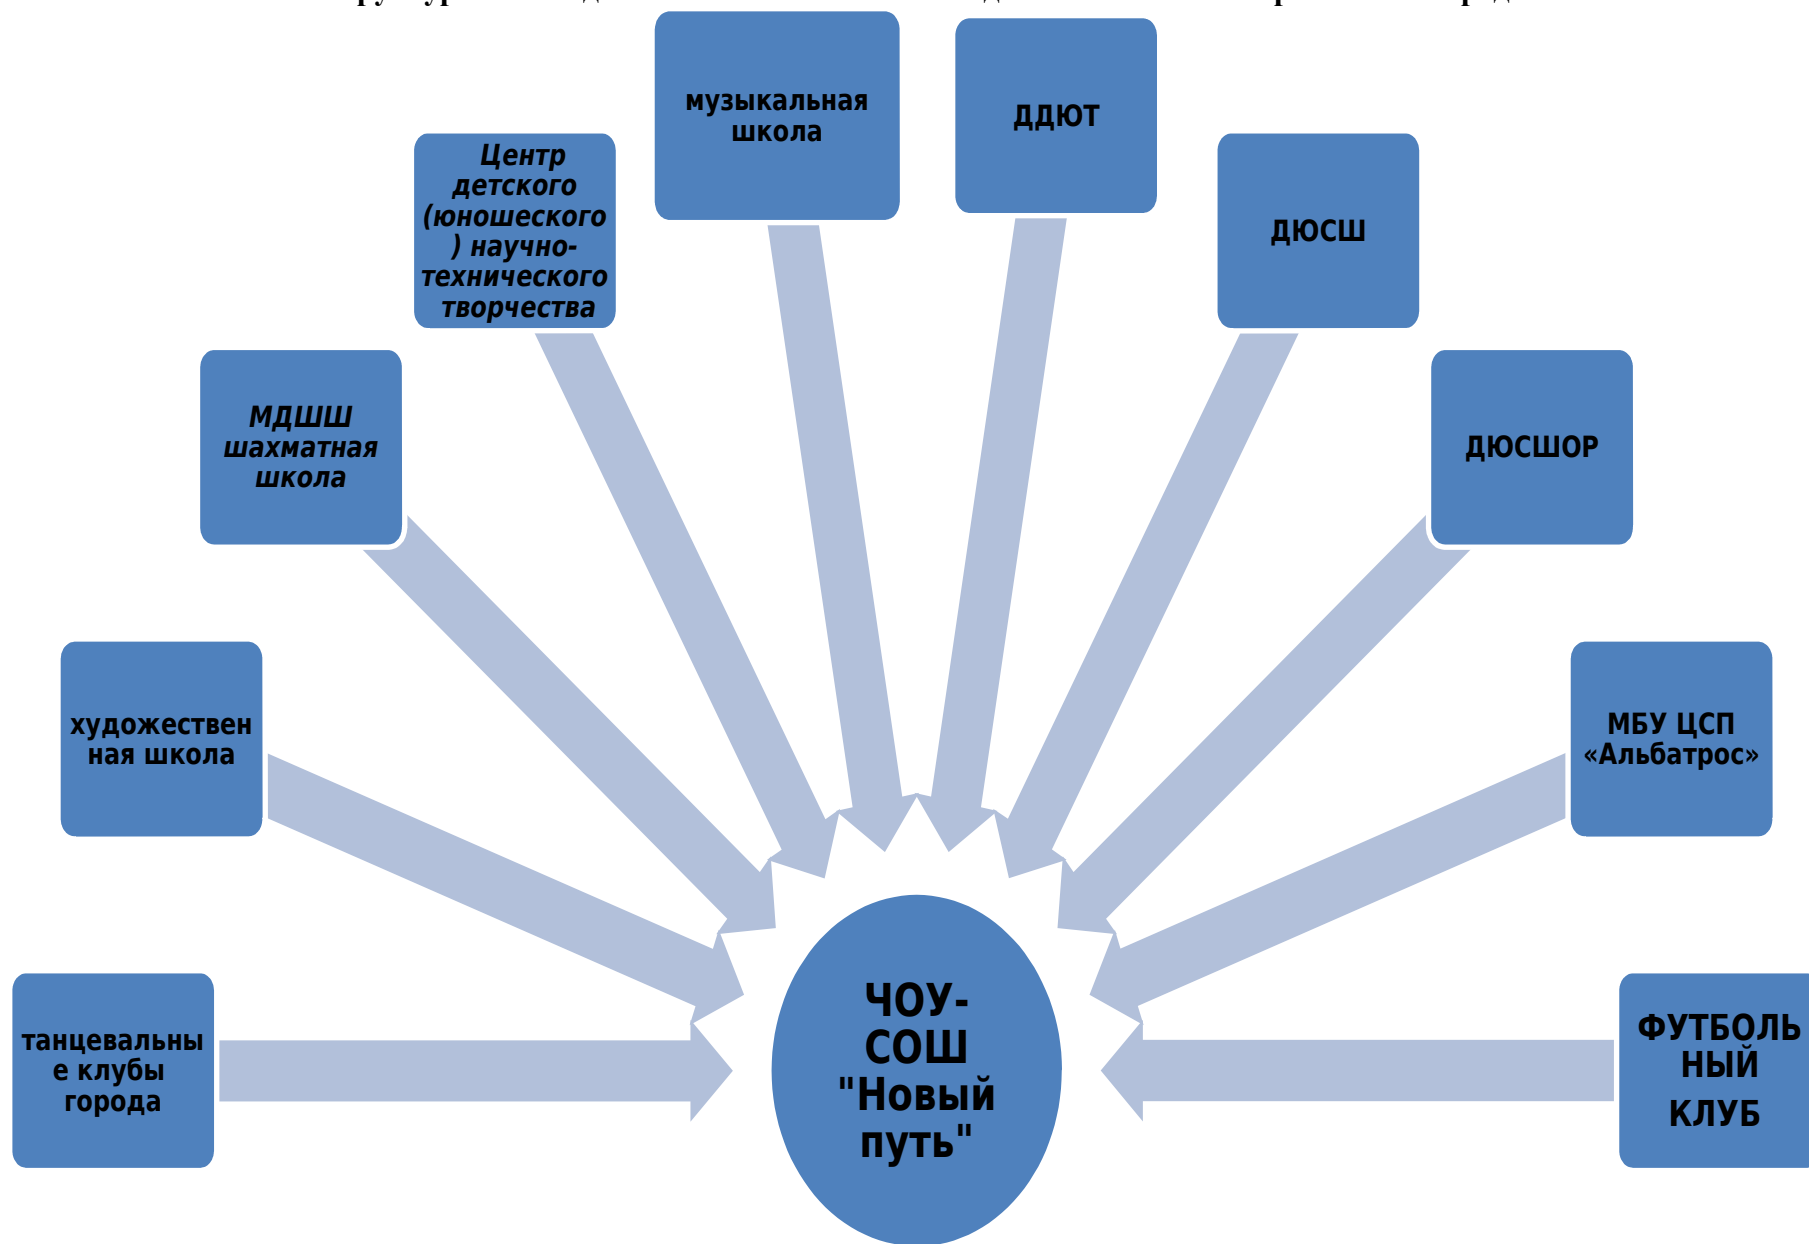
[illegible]

музыкальная школа

ДДЮТ

Центр детского (юношеского) научно-технического творчества

ДЮСШ

МДШШ шахматная школа

ДЮСШОР

художественная школа

МБУ ЦСП «Альбатрос»

танцевальные клубы города

ЧОУ-СОШ "Новый путь"

ФУТБОЛЬНЫЙ КЛУБ